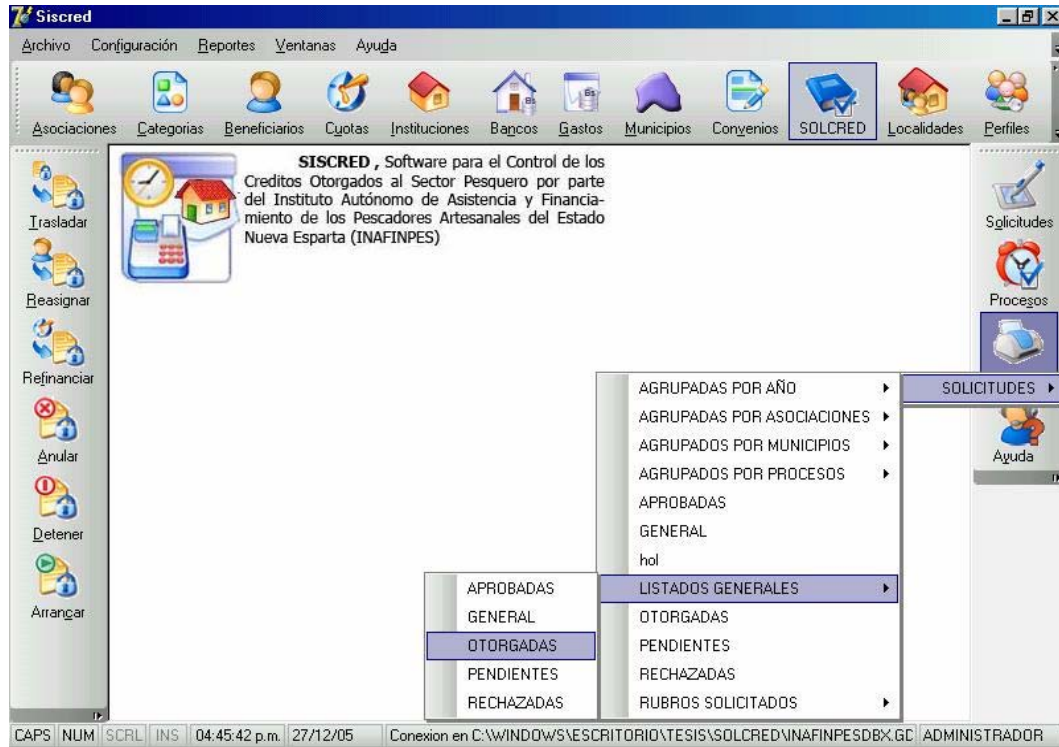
Siscred

Archivo Configuración Reportes Ventanas Ayuda

Asociaciones Categorias Beneficiarios Cuotas Instituciones Bancos Gastos Municipios Convenios SOLCRED Localidades Perfiles

Trasladar
Reasignar
Refinanciar
Anular
Detener
Arrancar

SISCRED , Software para el Control de los Creditos Otorgados al Sector Pesquero por parte del Instituto Autónomo de Asistencia y Financiamiento de los Pescadores Artesanales del Estado Nueva Esparta (INAFINPES)

Solicitudes
Procesos
Ayuda

SOLICITUDES

AGRUPADAS POR AÑO
AGRUPADAS POR ASOCIACIONES
AGRUPADOS POR MUNICIPIOS
AGRUPADOS POR PROCESOS
APROBADAS
GENERAL
hol
LISTADOS GENERALES
OTORGADAS
PENDIENTES
RECHAZADAS
RUBROS SOLICITADOS

APROBADAS
GENERAL
OTORGADAS
PENDIENTES
RECHAZADAS

CAPS NUM SCRL INS 04:45:42 p.m. 27/12/05 Conexion en C:\WINDOWS\ESCRITORIO\TESIS\SOLCRED\INAFINPESDBX.GD ADMINISTRADOR